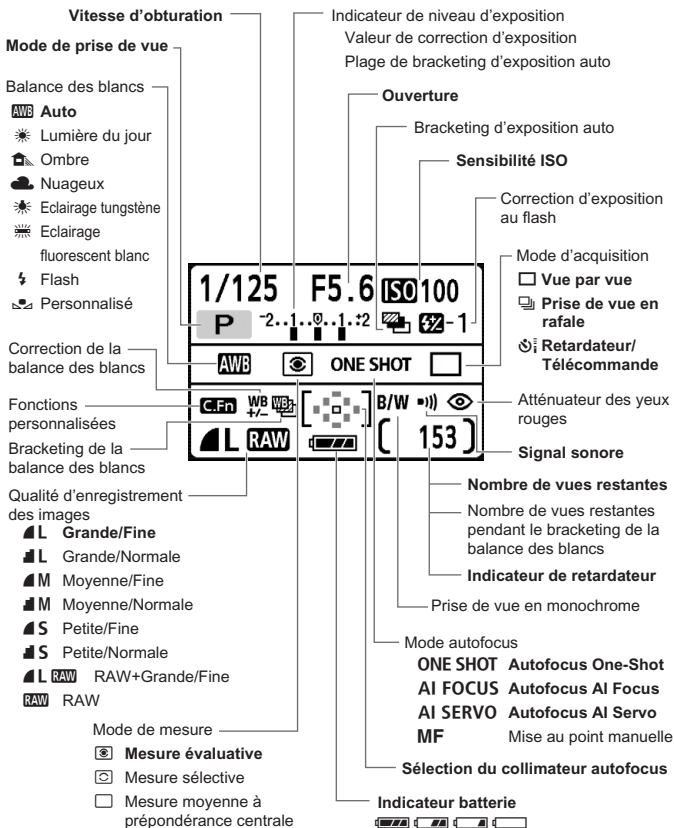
Vitesse d'obturation

Mode de prise de vue

Balance des blancs
AWB Auto
Lumière du jour
Ombre
Nuageux
Eclairage tungstène
Eclairage fluorescent blanc
Flash
Personnalisé

Indicateur de niveau d'exposition
Valeur de correction d'exposition
Plage de bracketing d'exposition auto

Ouverture

Bracketing d'exposition auto

Sensibilité ISO

Correction d'exposition au flash

Mode d'acquisition
Vue par vue
Prise de vue en rafale
Retardateur/ Télécommande

1/125 F5.6 ISO 100
P -2..1..0..1..±2 -1
AWB ONE SHOT
C.Fn WB +/- B/W
L RAW 153

Correction de la balance des blancs

Fonctions personnalisées

Bracketing de la balance des blancs

Qualité d'enregistrement des images
L Grande/Fine
L Grande/Normale
M Moyenne/Fine
M Moyenne/Normale
S Petite/Fine
S Petite/Normale
L RAW RAW+Grande/Fine
RAW RAW

Atténuateur des yeux rouges

Signal sonore

Nombre de vues restantes

Nombre de vues restantes pendant le bracketing de la balance des blancs

Indicateur de retardateur

Prise de vue en monochrome

Mode autofocus
ONE SHOT Autofocus One-Shot
AI FOCUS Autofocus AI Focus
AI SERVO Autofocus AI Servo
MF Mise au point manuelle

Mode de mesure
Mesure évaluative
Mesure sélective
Mesure moyenne à prépondérance centrale

Sélection du collimateur autofocus

Indicateur batterie